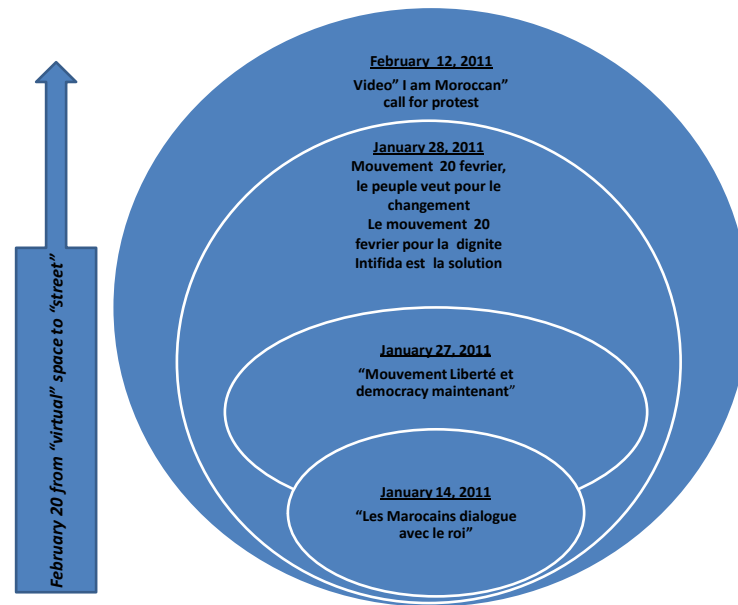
February 20 from "virtual" space to "street"

February 12, 2011
Video" I am Moroccan" call for protest

January 28, 2011
Mouvement 20 fevrier, le peuple veut pour le changement
Le mouvement 20 fevrier pour la dignite
Intifida est la solution

January 27, 2011
"Mouvement Liberté et democracy maintenant"

January 14, 2011
"Les Marocains dialogue avec le roi"